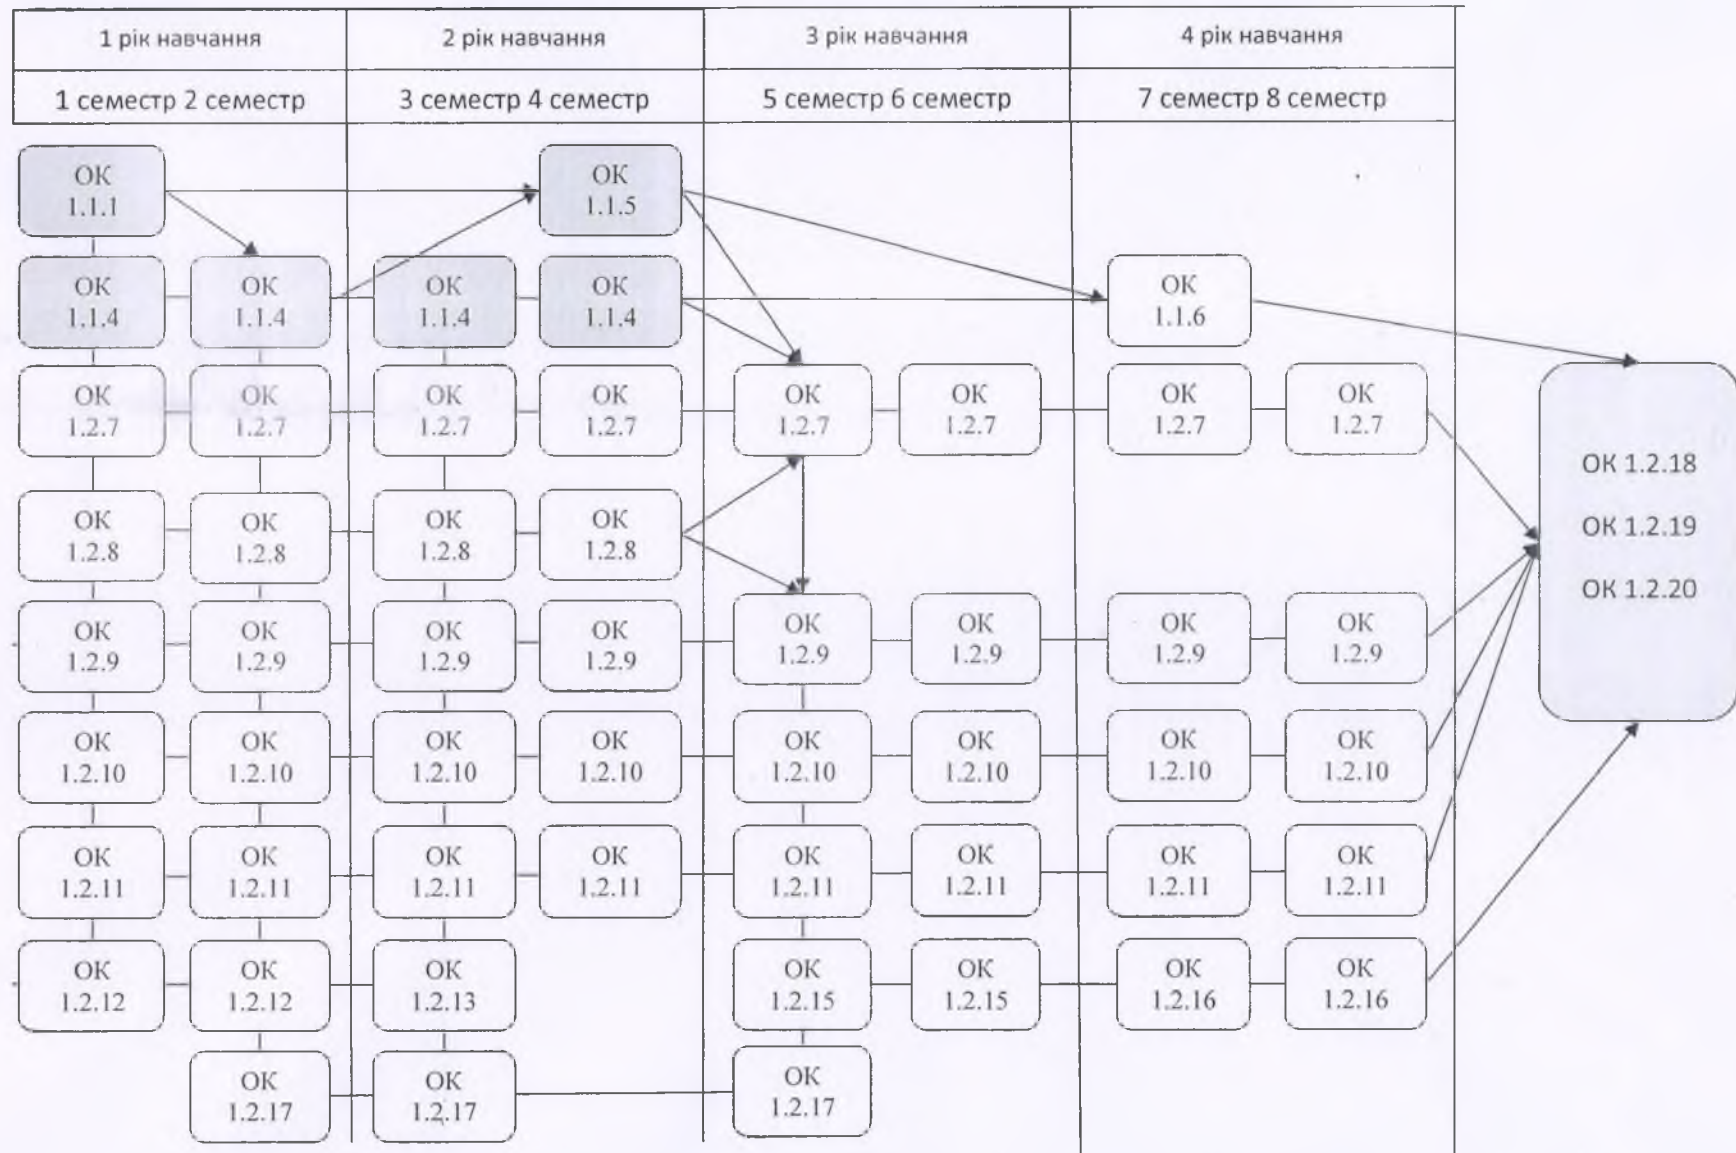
| 1 рік навчання | 2 рік навчання | 3 рік навчання | 4 рік навчання |
|---|---|---|---|
| 1 семестр 2 семестр | 3 семестр 4 семестр | 5 семестр 6 семестр | 7 семестр 8 семестр |

ОК 1.1.1
ОК 1.1.5

ОК 1.1.4
ОК 1.1.4
ОК 1.1.4
ОК 1.1.4
ОК 1.1.6

ОК 1.2.7
ОК 1.2.7
ОК 1.2.7
ОК 1.2.7
ОК 1.2.7
ОК 1.2.7
ОК 1.2.7
ОК 1.2.7

ОК 1.2.18
ОК 1.2.19
ОК 1.2.20

ОК 1.2.8
ОК 1.2.8
ОК 1.2.8
ОК 1.2.8

ОК 1.2.9
ОК 1.2.9
ОК 1.2.9
ОК 1.2.9
ОК 1.2.9
ОК 1.2.9
ОК 1.2.9
ОК 1.2.9

ОК 1.2.10
ОК 1.2.10
ОК 1.2.10
ОК 1.2.10
ОК 1.2.10
ОК 1.2.10
ОК 1.2.10
ОК 1.2.10

ОК 1.2.11
ОК 1.2.11
ОК 1.2.11
ОК 1.2.11
ОК 1.2.11
ОК 1.2.11
ОК 1.2.11
ОК 1.2.11

ОК 1.2.12
ОК 1.2.12
ОК 1.2.13
ОК 1.2.15
ОК 1.2.15
ОК 1.2.16
ОК 1.2.16

ОК 1.2.17
ОК 1.2.17
ОК 1.2.17